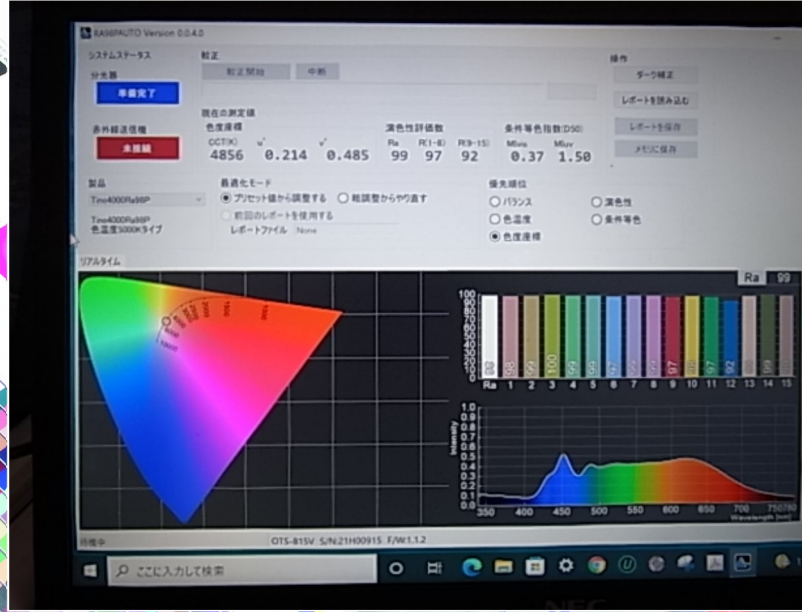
RA98PAUTO Version 0.0.4.0

システムステータス
分光器
準備完了
赤外線送信機
未接続

較正
較正開始 中断

操作
ダーク補正
レポートを読み込む
レポートを保存
メモリに保存

現在の測定値
色度座標
CCT(K) 4856
u' 0.214
v' 0.485
演色性評価数
Ra 99
R(1-8) 97
R(9-15) 92
条件等色指数(D50)
MIvis 0.37
MIuv 1.50

製品
Tino4000Ra98P
Tino4000Ra98P 色温度5000Kタイプ

最適化モード
◉ プリセット値から調整する ○ 粗調整からやり直す
前回のレポートを使用する
レポートファイル None

優先順位
○ バランス ○ 演色性
○ 色温度 ○ 条件等色
◉ 色度座標

リアルタイム

Ra 99

100 90 80 70 60 50 40 30 20 10 0
Ra 1 2 3 4 5 6 7 8 9 10 11 12 13 14 15

1.0 0.9 0.8 0.7 0.6 0.5 0.4 0.3 0.2 0.1 0.0
Intensity
350 400 450 500 550 600 650 700 750780
Wavelength [nm]

待機中 OTS-815V S/N:21H00915 F/W:1.1.2

ここに入力して検索